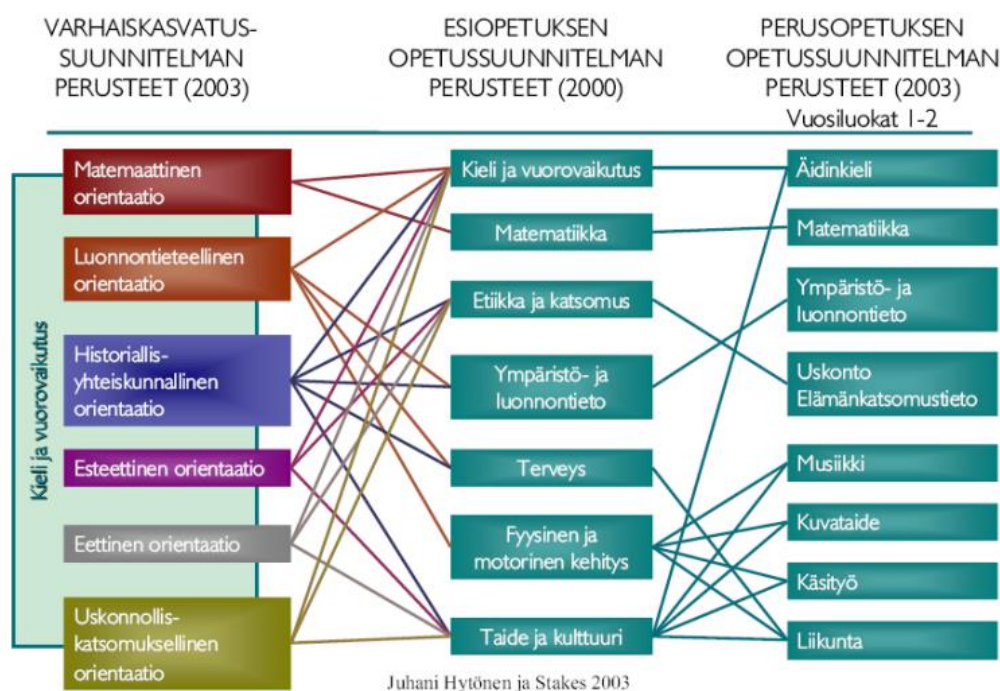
VARHAISKASVATUSSUUNNITELMAN PERUSTEET (2003)

ESIOPETUKSEN OPETUSSUUNNITELMAN PERUSTEET (2000)

PERUSOPETUKSEN OPETUSSUUNNITELMAN PERUSTEET (2003) Vuosiluokat 1-2

Kieli ja vuorovaikutus

Matemaattinen orientaatio

Luonnontieteellinen orientaatio

Historiallis-yhteiskunnallinen orientaatio

Esteettinen orientaatio

Eettinen orientaatio

Uskonnollis-katsomuksellinen orientaatio

Kieli ja vuorovaikutus

Matematiikka

Etiikka ja katsomus

Ympäristö- ja luonnontieto

Terveys

Fyysinen ja motorinen kehitys

Taide ja kulttuuri

Äidinkieli

Matematiikka

Ympäristö- ja luonnontieto

Uskonto Elämänkatsomustieto

Musiikki

Kuvataide

Käsityö

Liikunta

Juhani Hytönen ja Stakes 2003